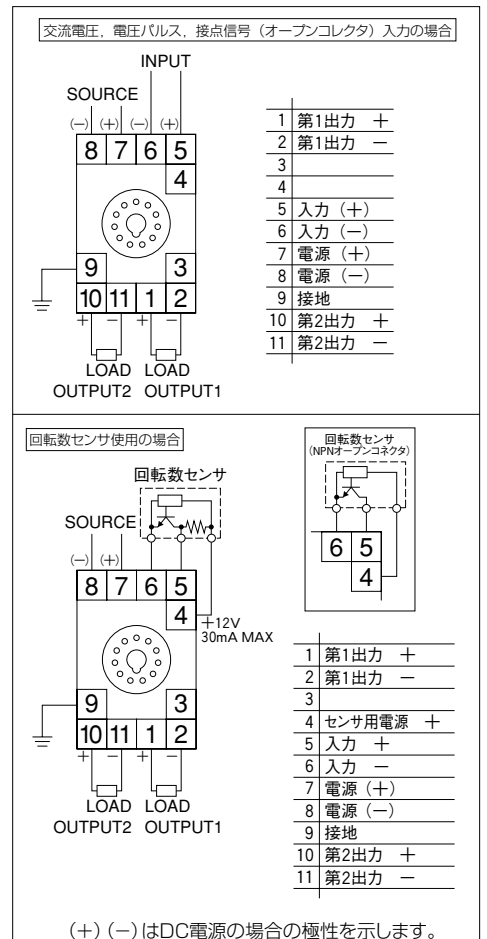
交流電圧，電圧パルス，接点信号（オープンコレクタ）入力の場合

INPUT
SOURCE
(−) (+) (−) (+)
8 7 6 5
4
9 3
10 11 1 2
+ − + −
LOAD LOAD
OUTPUT2 OUTPUT1

| | |
|---|---|
| 1 | 第1出力 ＋ |
| 2 | 第1出力 − |
| 3 | |
| 4 | |
| 5 | 入力（＋） |
| 6 | 入力（−） |
| 7 | 電源（＋） |
| 8 | 電源（−） |
| 9 | 接地 |
| 10 | 第2出力 ＋ |
| 11 | 第2出力 − |

回転数センサ使用の場合

回転数センサ
SOURCE
(−) (+)
8 7 6 5
4
+12V
30mA MAX
9 3
10 11 1 2
+ − + −
LOAD LOAD
OUTPUT2 OUTPUT1

回転数センサ
(NPNオープンコレクタ)
6 5
4

| | |
|---|---|
| 1 | 第1出力 ＋ |
| 2 | 第1出力 − |
| 3 | |
| 4 | センサ用電源 ＋ |
| 5 | 入力 ＋ |
| 6 | 入力 − |
| 7 | 電源（＋） |
| 8 | 電源（−） |
| 9 | 接地 |
| 10 | 第2出力 ＋ |
| 11 | 第2出力 − |

（＋）（−）はDC電源の場合の極性を示します。